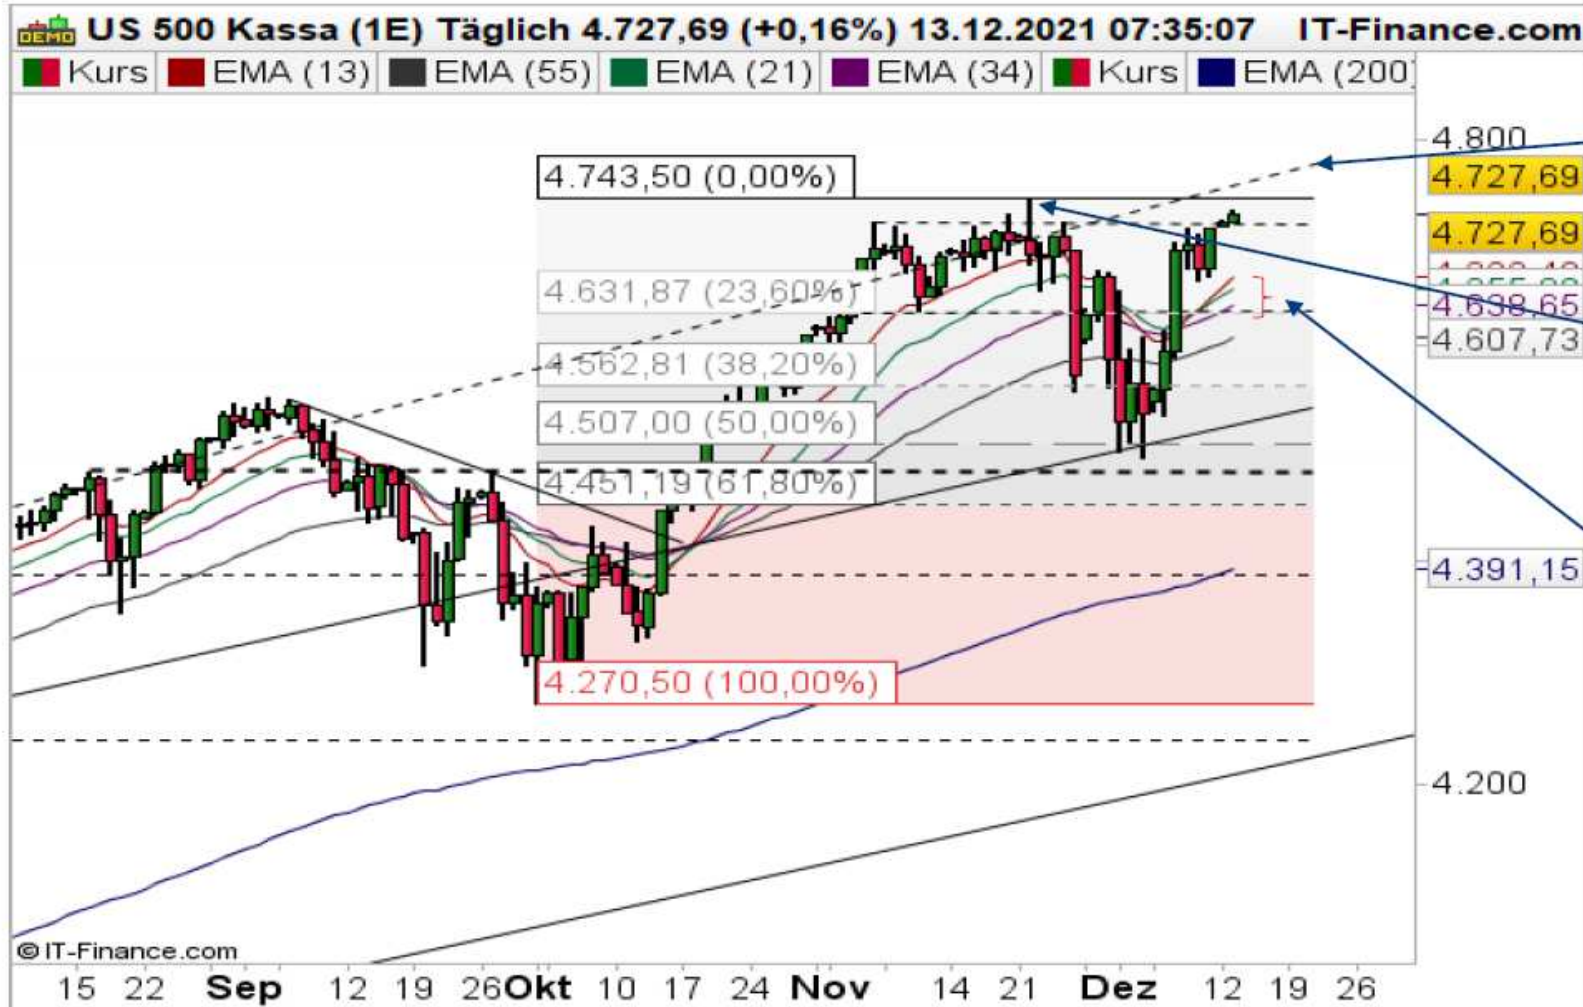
DEMO US 500 Kassa (1E) Täglich 4.727,69 (+0,16%) 13.12.2021 07:35:07 IT-Finance.com

Kurs EMA (13) EMA (55) EMA (21) EMA (34) Kurs EMA (200)

4.800
4.727,69
4.727,69
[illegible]
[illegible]
4.638,65
4.607,73
4.391,15
4.200

4.743,50 (0,00%)
4.631,87 (23,60%)
4.562,81 (38,20%)
4.507,00 (50,00%)
4.451,19 (61,80%)
4.270,50 (100,00%)

© IT-Finance.com

15 22 Sep 12 19 26 Okt 10 17 24 Nov 14 21 Dez 12 19 26